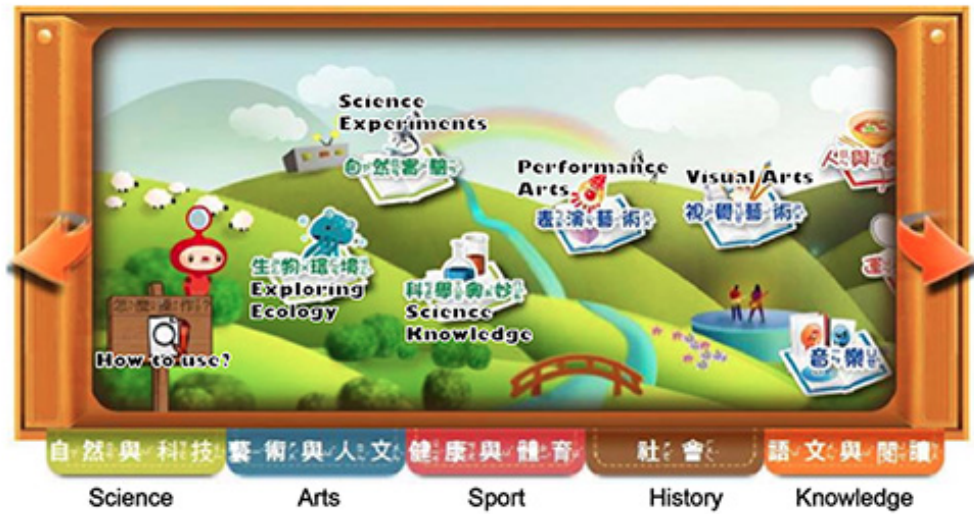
Science Experiments
自然實驗

Performance Arts
表演藝術

Visual Arts
視覺藝術

人與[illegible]

生物環境
Exploring Ecology

科學奧妙
Science Knowledge

怎麼操作?
How to use?

音樂

自然與科技
Science

藝術與人文
Arts

健康與體育
Sport

社會
History

語文與閱讀
Knowledge